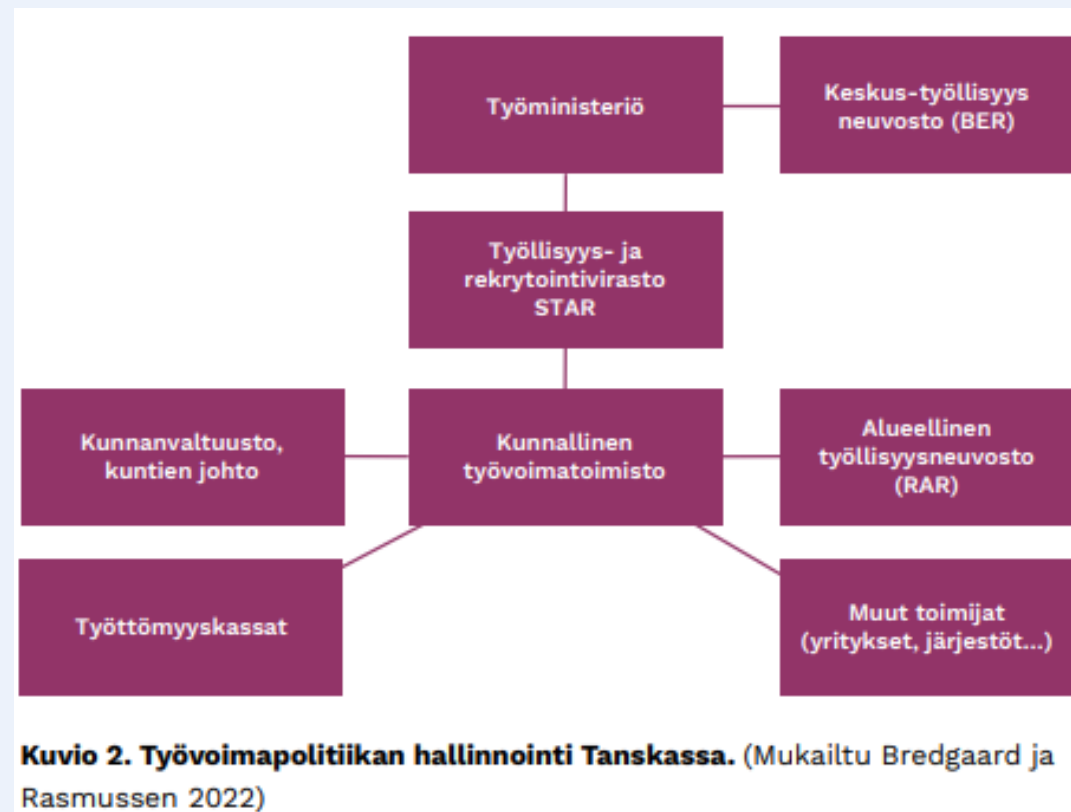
Työministeriö

Keskus-työllisyys neuvosto (BER)

Työllisyys- ja rekrytointivirasto STAR

Kunnanvaltuusto, kuntien johto

Kunnallinen työvoimatoimisto

Alueellinen työllisyysneuvosto (RAR)

Työttömyyskassat

Muut toimijat (yritykset, järjestöt...)

**Kuvio 2. Työvoimapolitiikan hallinnointi Tanskassa.** (Mukailtu Bredgaard ja Rasmussen 2022)